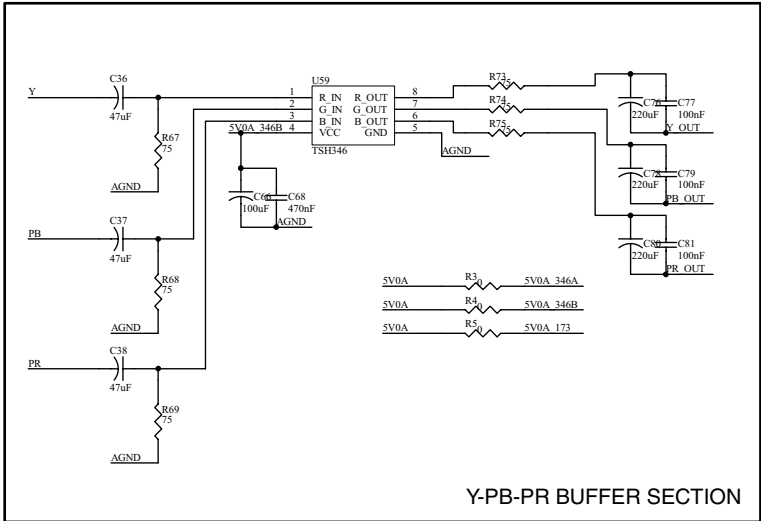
Y
C36
47uF
R67
75
AGND
PB
C37
47uF
R68
75
AGND
PR
C38
47uF
R69
75
AGND
U59
1 R_IN
2 G_IN
3 B_IN
4 VCC
5V0A_346B
R_OUT 8
G_OUT 7
B_OUT 6
GND 5
TSH346
C66
100uF
C68
470nF
AGND
AGND
R73
75
R74
75
R75
75
C76
220uF
C77
100nF
Y_OUT
C78
220uF
C79
100nF
PB_OUT
C80
220uF
C81
100nF
PR_OUT
5V0A
R3
0
5V0A_346A
5V0A
R4
0
5V0A_346B
5V0A
R5
0
5V0A_173
Y-PB-PR BUFFER SECTION